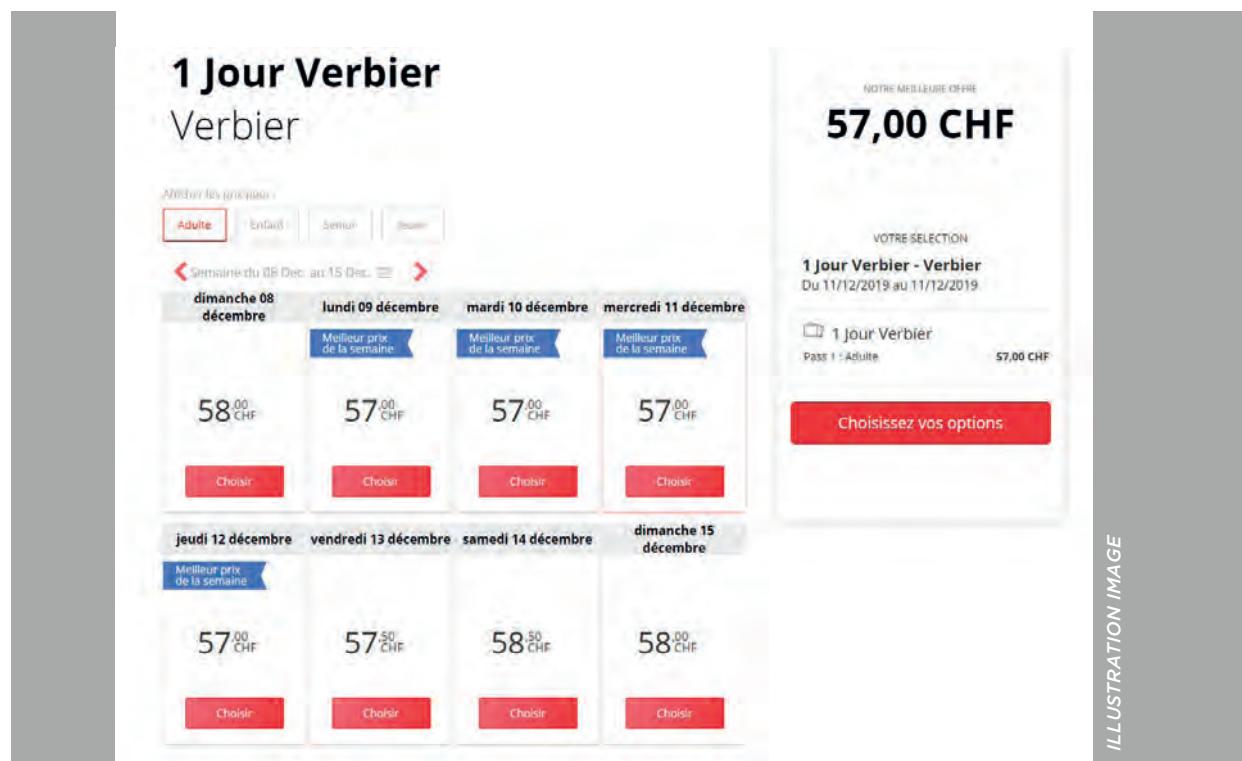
1 Jour Verbier
Verbier

Afficher les prix pour :

Adulte | Enfant | Senior | Jeune

Semaine du 08 Dec. au 15 Dec.

| dimanche 08 décembre | lundi 09 décembre | mardi 10 décembre | mercredi 11 décembre |
|---|---|---|---|
| | Meilleur prix de la semaine | Meilleur prix de la semaine | Meilleur prix de la semaine |
| 58,00 CHF | 57,00 CHF | 57,00 CHF | 57,00 CHF |
| Choisir | Choisir | Choisir | Choisir |

| jeudi 12 décembre | vendredi 13 décembre | samedi 14 décembre | dimanche 15 décembre |
|---|---|---|---|
| Meilleur prix de la semaine | | | |
| 57,00 CHF | 57,50 CHF | 58,50 CHF | 58,00 CHF |
| Choisir | Choisir | Choisir | Choisir |

NOTRE MEILLEURE OFFRE
57,00 CHF

VOTRE SELECTION
1 Jour Verbier - Verbier
Du 11/12/2019 au 11/12/2019

1 Jour Verbier
Pass 1 : Adulte 57,00 CHF

Choisissez vos options

ILLUSTRATION IMAGE